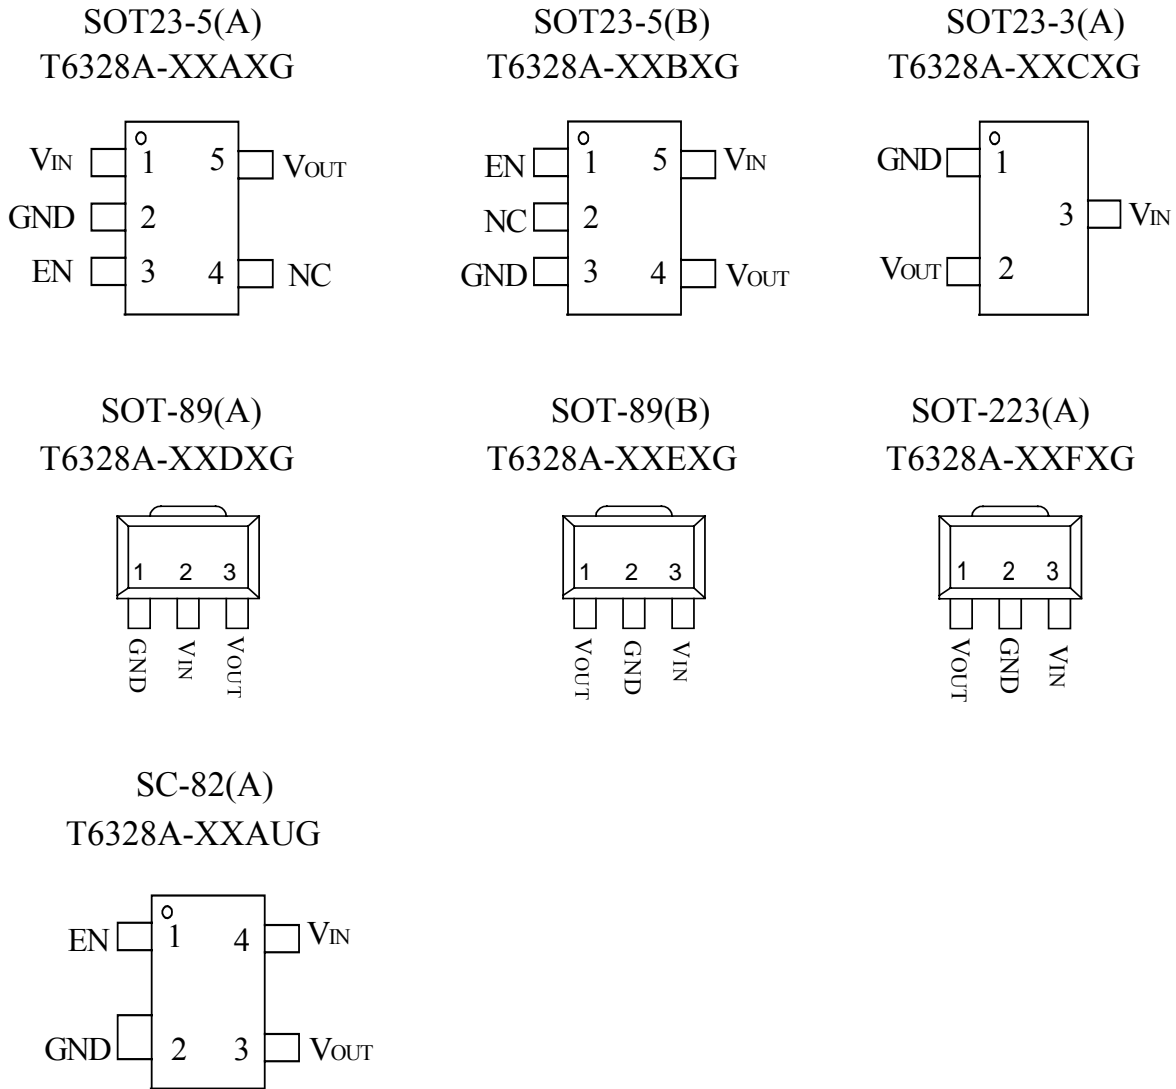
SOT23-5(A)
T6328A-XXAXG

VIN 1
GND 2
EN 3
5 VOUT
4 NC

SOT23-5(B)
T6328A-XXBXG

EN 1
NC 2
GND 3
5 VIN
4 VOUT

SOT23-3(A)
T6328A-XXCXG

GND 1
VOUT 2
3 VIN

SOT-89(A)
T6328A-XXDXG

1 2 3
GND VIN VOUT

SOT-89(B)
T6328A-XXEXG

1 2 3
VOUT GND VIN

SOT-223(A)
T6328A-XXFXG

1 2 3
VOUT GND VIN

SC-82(A)
T6328A-XXAUG

EN 1
GND 2
4 VIN
3 VOUT